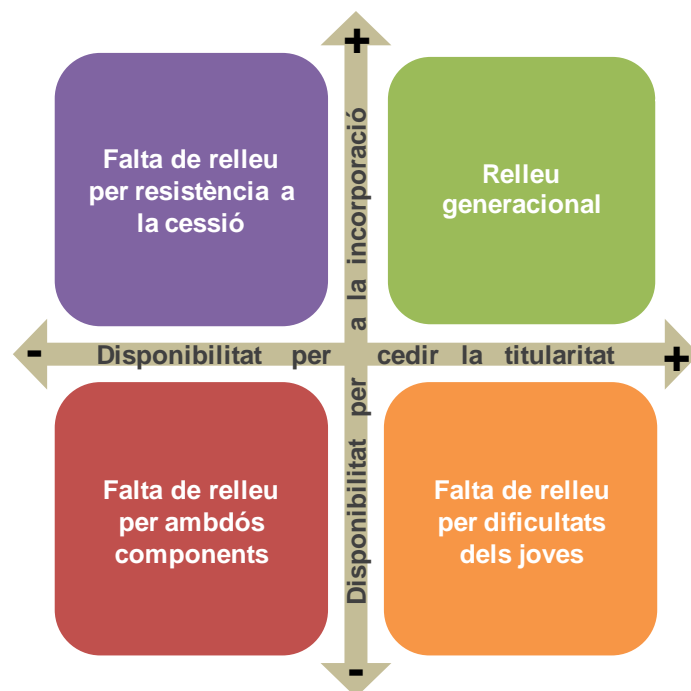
+

Falta de relleu per resistència a la cessió

Relleu generacional

Disponibilitat per a la incorporació

-

Disponibilitat per cedir la titularitat

+

Falta de relleu per ambdós components

Falta de relleu per dificultats dels joves

-